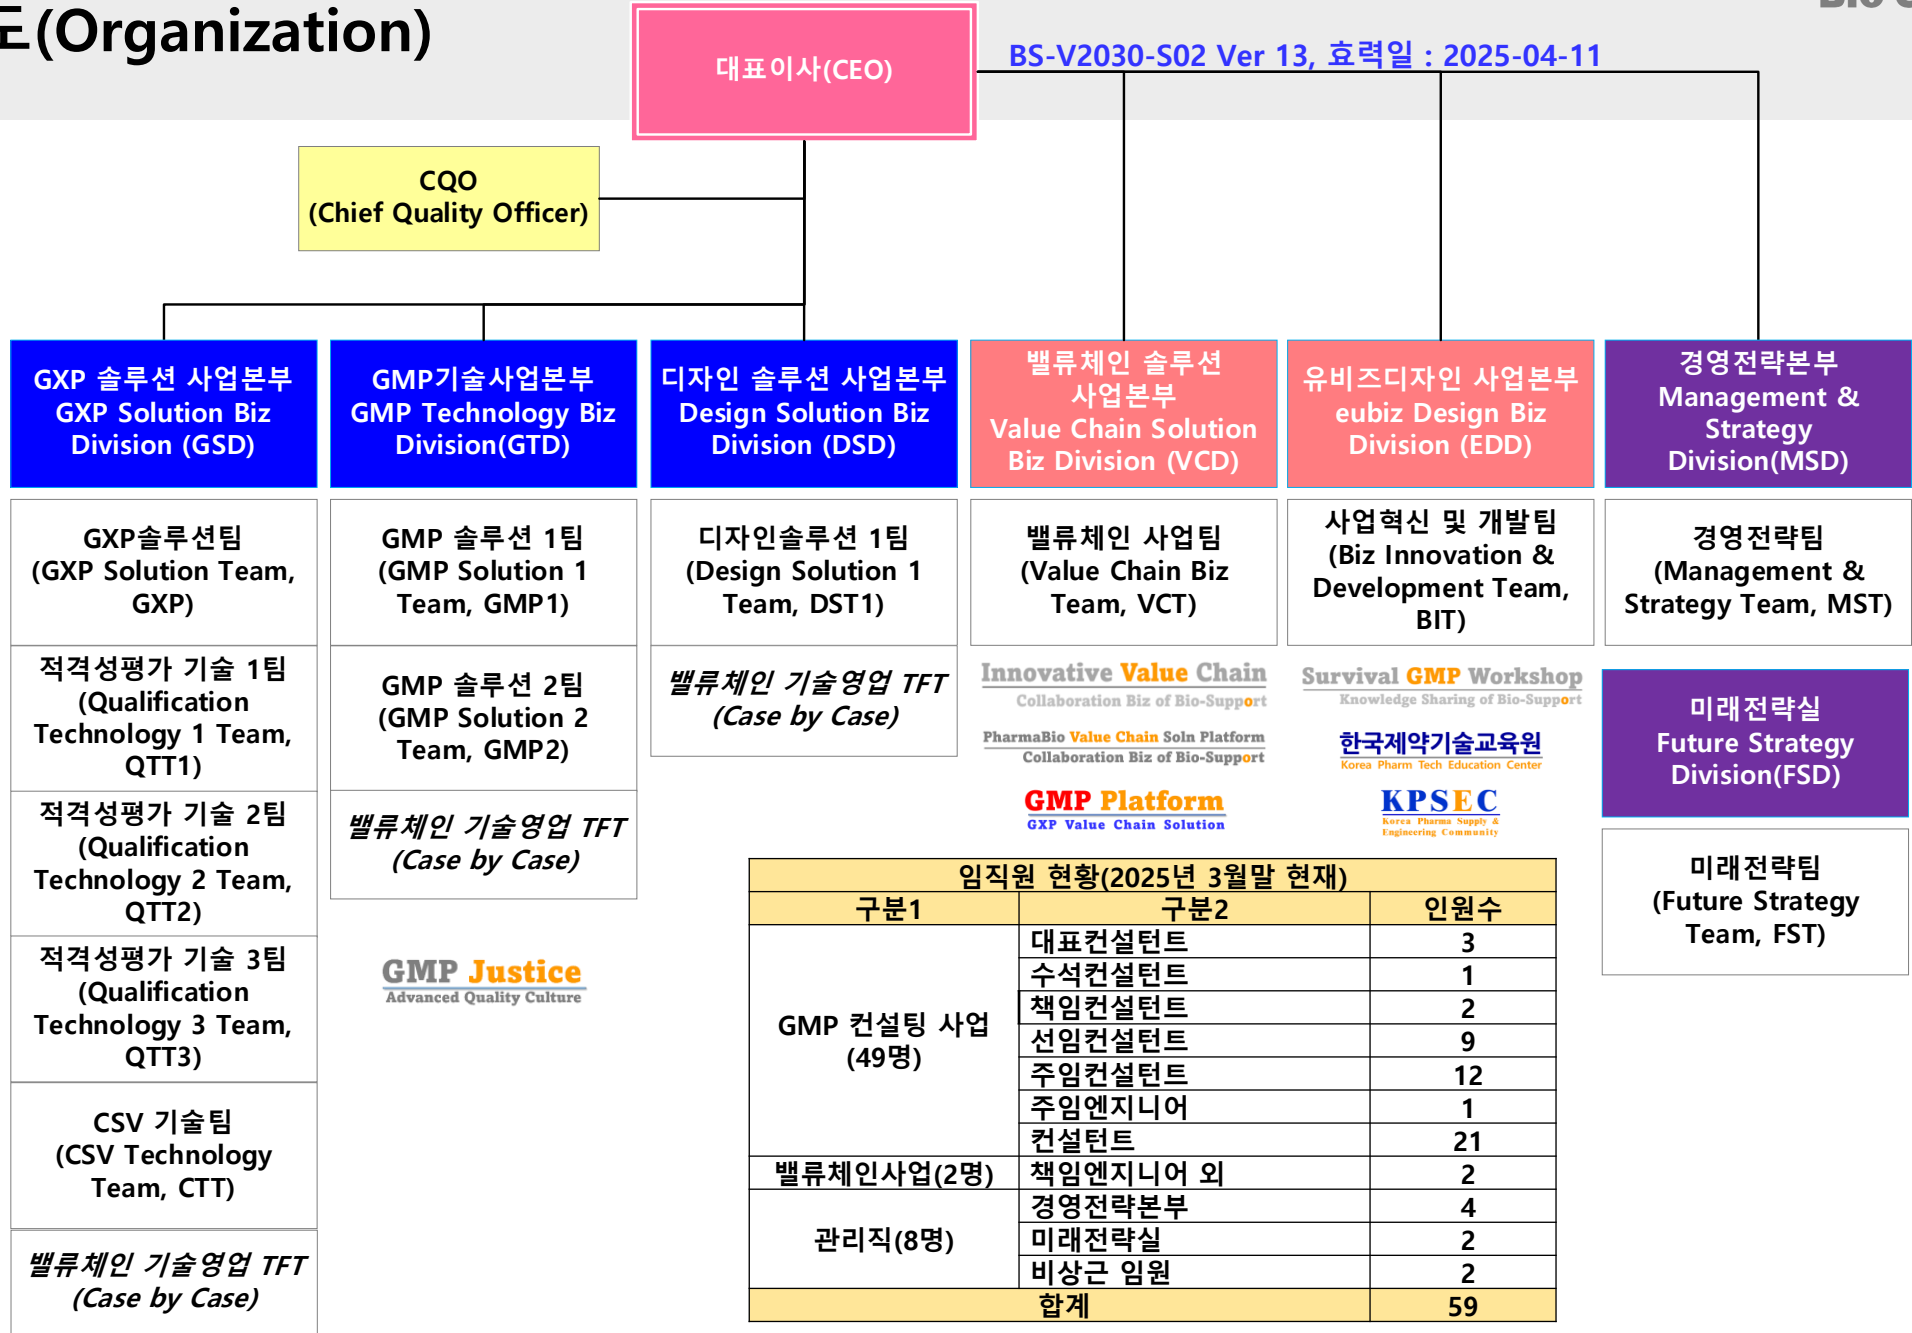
도(Organization)

대표이사(CEO)

BS-V2030-S02 Ver 13, 효력일 : 2025-04-11

CQO
(Chief Quality Officer)

GXP 솔루션 사업본부
GXP Solution Biz Division (GSD)

GMP기술사업본부
GMP Technology Biz Division(GTD)

디자인 솔루션 사업본부
Design Solution Biz Division (DSD)

밸류체인 솔루션 사업본부
Value Chain Solution Biz Division (VCD)

유비즈디자인 사업본부
eubiz Design Biz Division (EDD)

경영전략본부
Management & Strategy Division(MSD)

GXP솔루션팀
(GXP Solution Team, GXP)

적격성평가 기술 1팀
(Qualification Technology 1 Team, QTT1)

적격성평가 기술 2팀
(Qualification Technology 2 Team, QTT2)

적격성평가 기술 3팀
(Qualification Technology 3 Team, QTT3)

CSV 기술팀
(CSV Technology Team, CTT)

밸류체인 기술영업 TFT
(Case by Case)

GMP 솔루션 1팀
(GMP Solution 1 Team, GMP1)

GMP 솔루션 2팀
(GMP Solution 2 Team, GMP2)

밸류체인 기술영업 TFT
(Case by Case)

GMP Justice
Advanced Quality Culture

디자인솔루션 1팀
(Design Solution 1 Team, DST1)

밸류체인 기술영업 TFT
(Case by Case)

밸류체인 사업팀
(Value Chain Biz Team, VCT)

Innovative Value Chain
Collaboration Biz of Bio-Support

PharmaBio Value Chain Soln Platform
Collaboration Biz of Bio-Support

GMP Platform
GXP Value Chain Solution

사업혁신 및 개발팀
(Biz Innovation & Development Team, BIT)

Survival GMP Workshop
Knowledge Sharing of Bio-Support

한국제약기술교육원
Korea Pharm Tech Education Center

KPSEC
Korea Pharma Supply & Engineering Community

경영전략팀
(Management & Strategy Team, MST)

미래전략실
Future Strategy Division(FSD)

미래전략팀
(Future Strategy Team, FST)

| 임직원 현황(2025년 3월말 현재) | | |
|---|---|---|
| 구분1 | 구분2 | 인원수 |
| GMP 컨설팅 사업 (49명) | 대표컨설턴트 | 3 |
| | 수석컨설턴트 | 1 |
| | 책임컨설턴트 | 2 |
| | 선임컨설턴트 | 9 |
| | 주임컨설턴트 | 12 |
| | 주임엔지니어 | 1 |
| | 컨설턴트 | 21 |
| 밸류체인사업(2명) | 책임엔지니어 외 | 2 |
| 관리직(8명) | 경영전략본부 | 4 |
| | 미래전략실 | 2 |
| | 비상근 임원 | 2 |
| 합계 | | 59 |